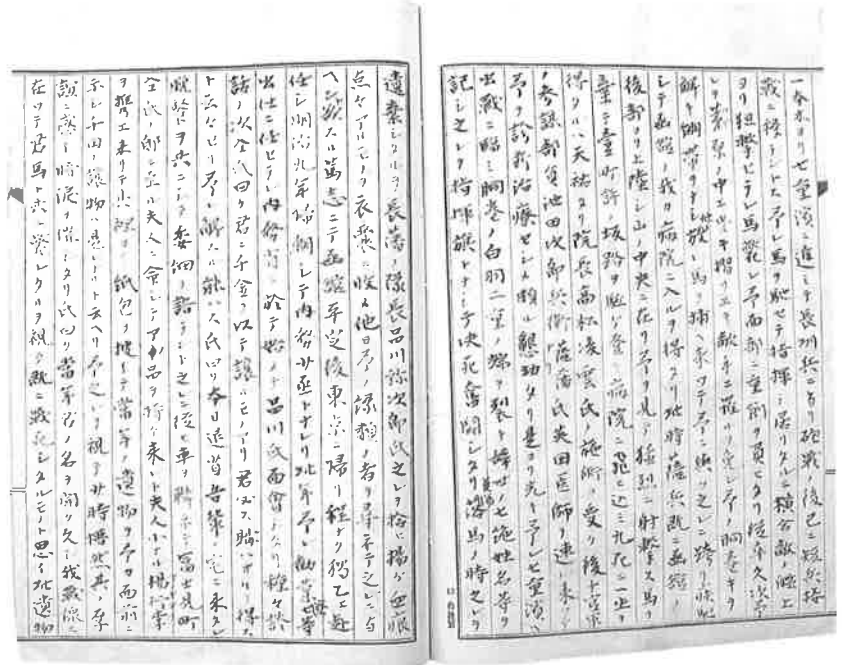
一本木ヨリ七重濱ニ進ミテ長州兵ニ向ヒ砲戦ノ後已ニ敵兵猛戦ニ移ラントス予レ馬ヲ馳セテ指揮ニ居リタルニ積谷敵ノ陣ヨリ狙撃セラレ馬ヲ斃レ予右前ニ至リ創ヲ負ヒタリ従卒久次郎予ヲ救ヒ中ニ入リ居タルニ敵予ニ迫ル予刀ヲ抜キ之ヲ斬ル時ニ大鳥ガ捕フ兵ヲ率ヰテ予ヲ救フ之ト移リ続キ鮮ト如ク帯ヲシテ戦ヒ馬ヲ捕ヘ来リテ予ニ與ヘ之ニ跨リ後レテ函館ニ我ガ病院ニ入ル時ニ右ヨリ援兵来リ時ニ薩兵既ニ函館ノ後部ヨリ上陸シ山ノ中ヲ進ミテ予ヲ見テ砲撃ス射撃ス馬ヲ童子ノ童町許ノ坂路ヲ驅リ登ル病院ニ退キ込ミ九死ニ一生ヲ得タリ是レ天祐ナリ院長高松凌雲氏ノ施術ヲ受ク後ニ十五年ノ参謀部員池田次郎兵衛薩藩氏共田医師ヲ連レ来リテ予ヲ訪ヒ治療セシメ頼ニ懇切ナリ是ヨリ先キ予レ七重濱ニ出戦ニ臨ミ胴巻ノ白羽二重ノ端ヲ裂キ姉ガ七施姓名等ヲ記シ之レヲ指揮旗トナシテ決死奮闘シタリ落馬ノ時之レヲ

遠袁シタリト長濤ノ隊長品川弥次郎氏之レヲ拾ヒ掲ゲ無慚生ナヤアリシトテ衣裳ヲ脱メ他日予ノ遺類ノ者ヲ尋ネテ之レニ与ヘント欲スルノ篤志ニテ函館平定後東京ニ帰リ程ナク将エト遊住シ明治九年帰朝シテ内務少丞トナリ北海予ノ勤務中タル出仕ニ任セラレ内務省ニ於テ始メテ品川氏面会シテ懇ヶ懇話ノ次ニ今八円ヲ君ニ千金ヲ以テ譲ルモノアリ君必ス購ハザリ得ルト云ナリト予ノ解スル能ハス氏即チ本日退省ノ暮ニ宅ニ来ルベシ疑ヲ解クニテ委細ニ語ラント之レ後ニ車ヲ驅リテ富士見町ノ邸ニ至リ夫人ニ會シテアル品ヲ持テ来レト夫人ハ小ナル包ミヲ手ニ携ヘ来タリ黙ニ紙包ヲ提ゲテ常年ノ遺物ニテ予ヲ西南ニ示レ千円ノ遺物ノ患モトヘリ予ノ之レヲ視ルガ時悽然共ニ予ハ頭ニ感ニ情泥ノ深ニタリ氏ハ當年予ノ名ヲ開ク久シク我戦陣ニ在リテ落馬ニ衣ニ登シタリヲ視テ戦ニ戦死シタルモノト思ヒ之レ北遺物